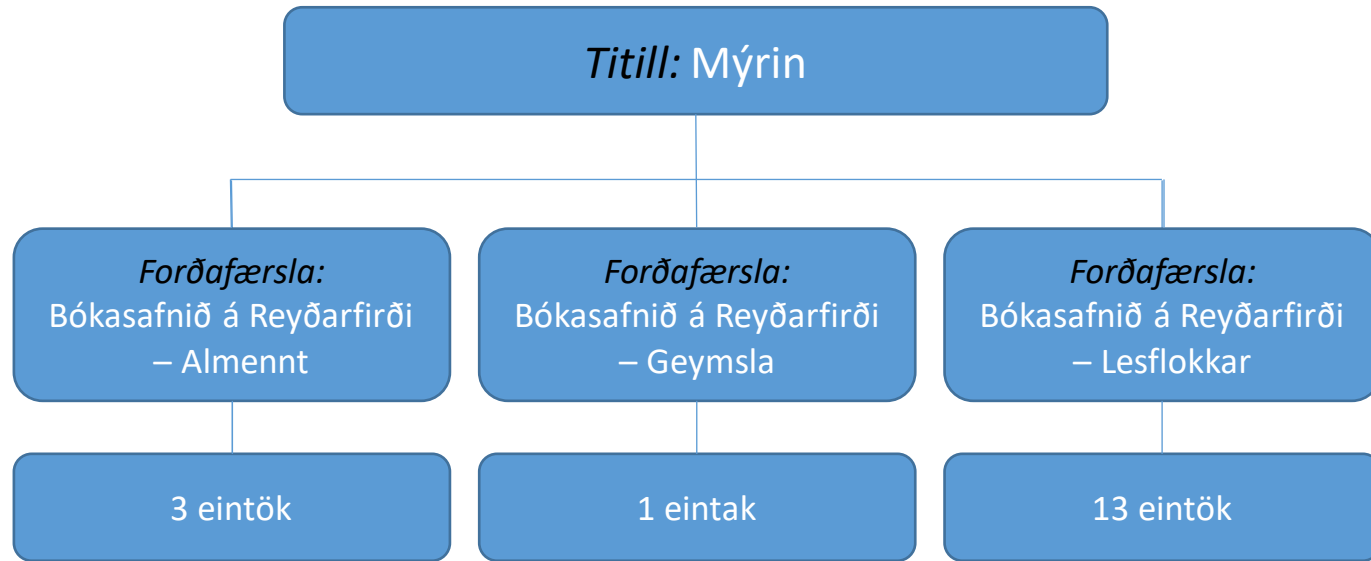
*Titill:* Mýrin

*Forðafærsla:* Bókasafnið á Reyðarfirði – Almennt

3 eintök

*Forðafærsla:* Bókasafnið á Reyðarfirði – Geymsla

1 eintak

*Forðafærsla:* Bókasafnið á Reyðarfirði – Lesflokkar

13 eintök